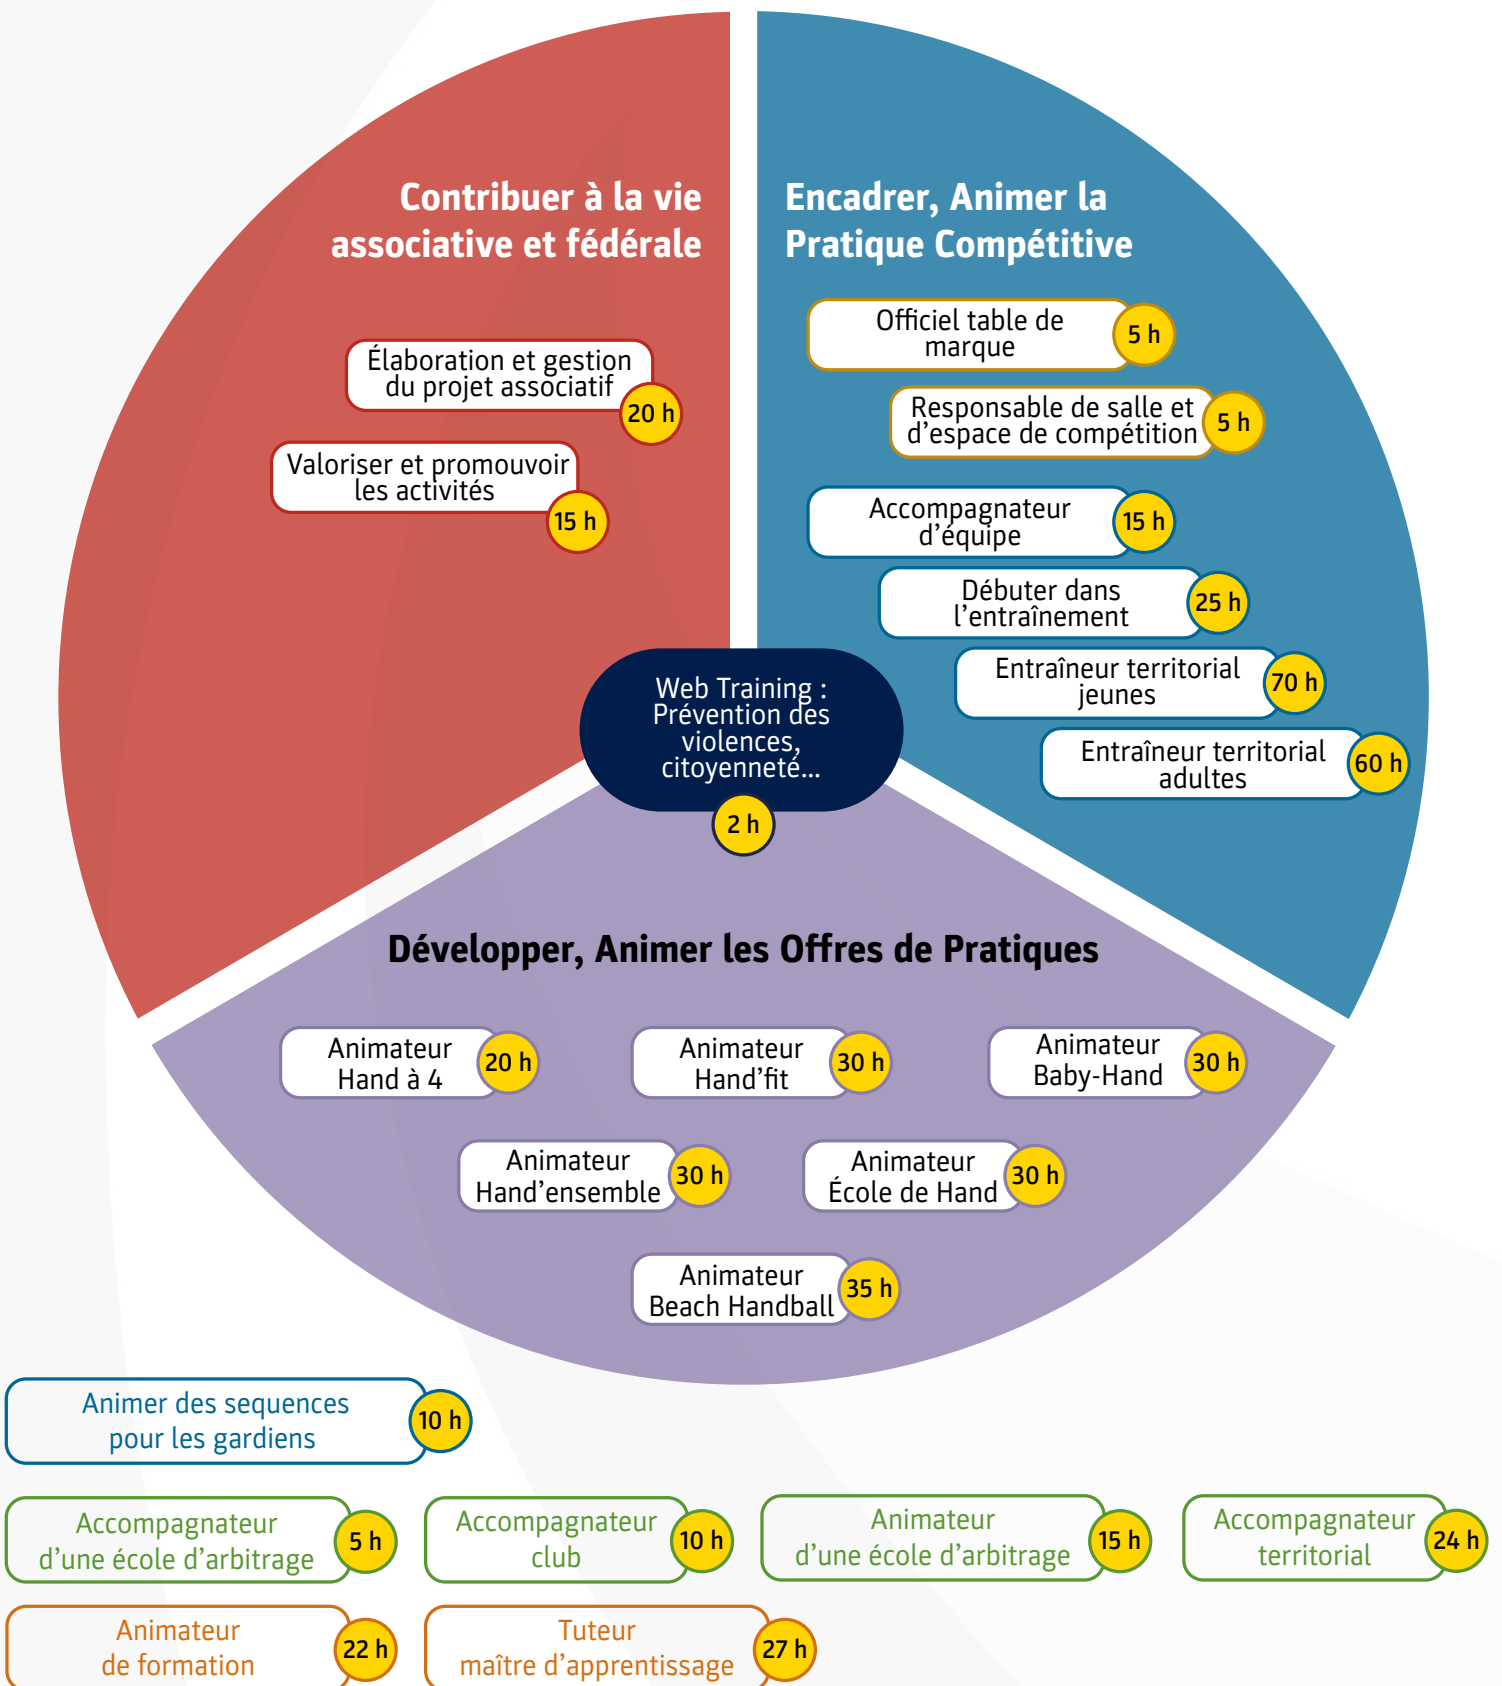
Contribuer à la vie associative et fédérale

Élaboration et gestion du projet associatif 20 h

Valoriser et promouvoir les activités 15 h

Encadrer, Animer la Pratique Compétitive

Officiel table de marque 5 h

Responsable de salle et d'espace de compétition 5 h

Accompagnateur d'équipe 15 h

Débuter dans l'entraînement 25 h

Entraîneur territorial jeunes 70 h

Entraîneur territorial adultes 60 h

Web Training : Prévention des violences, citoyenneté... 2 h

Développer, Animer les Offres de Pratiques

Animateur Hand à 4 20 h

Animateur Hand'fit 30 h

Animateur Baby-Hand 30 h

Animateur Hand'ensemble 30 h

Animateur École de Hand 30 h

Animateur Beach Handball 35 h

Animer des sequences pour les gardiens 10 h

Accompagnateur d'une école d'arbitrage 5 h

Accompagnateur club 10 h

Animateur d'une école d'arbitrage 15 h

Accompagnateur territorial 24 h

Animateur de formation 22 h

Tuteur maître d'apprentissage 27 h